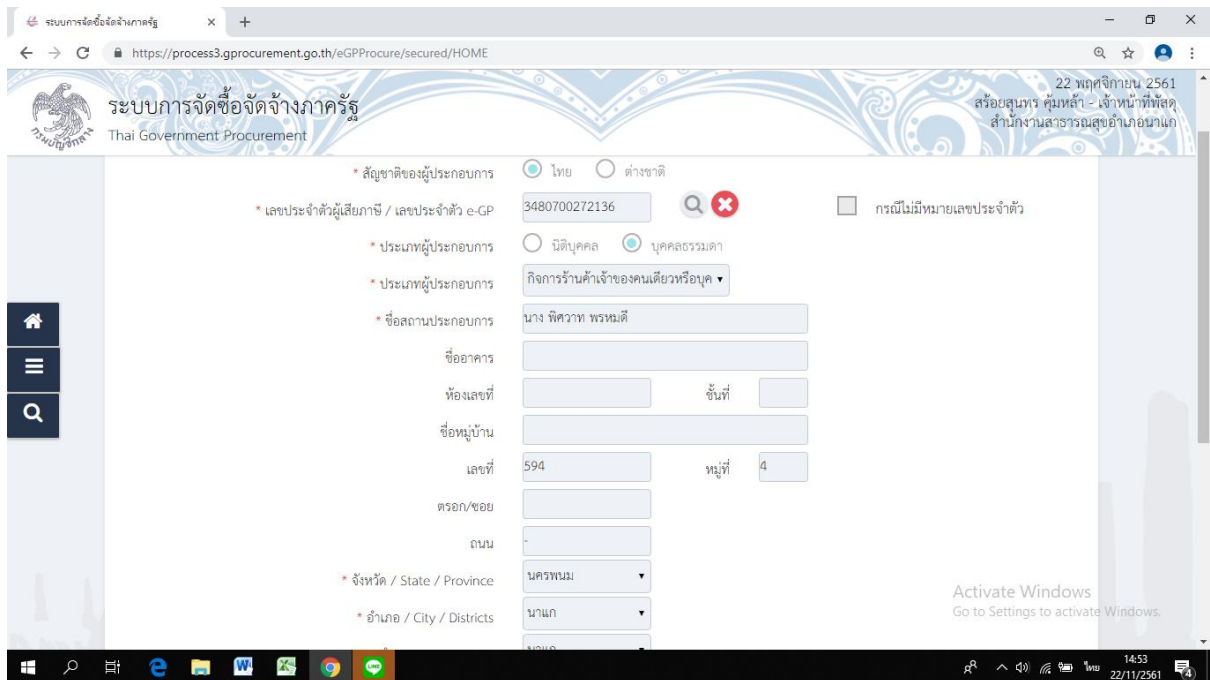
ระบบการจัดซื้อจัดจ้างภาครัฐ ×

https://process3.gprocurement.go.th/eGPProcure/secured/HOME

ระบบการจัดซื้อจัดจ้างภาครัฐ
Thai Government Procurement

22 พฤศจิกายน 2561
สร้อยสุนทร คุ้มหล้า - เจ้าหน้าที่พัสดุ
สำนักงานสาธารณสุขอำเภอนาแก

* สัญชาติของผู้ประกอบการ ไทย ต่างชาติ

* เลขประจำตัวผู้เสียภาษี / เลขประจำตัว e-GP 3480700272136 กรณีไม่มีหมายเลขประจำตัว

* ประเภทผู้ประกอบการ นิติบุคคล บุคคลธรรมดา

* ประเภทผู้ประกอบการ กิจการร้านค้าเจ้าของคนเดียวหรือบุค

* ชื่อสถานประกอบการ นาง พิศวาท พรหมดี

ชื่ออาคาร

ห้องเลขที่ ชั้นที่

ชื่อหมู่บ้าน

เลขที่ 594 หมู่ที่ 4

ตรอก/ซอย

ถนน -

* จังหวัด / State / Province นครพนม

* อำเภอ / City / Districts นาแก

Activate Windows
Go to Settings to activate Windows.

ไทย 14:53 22/11/2561